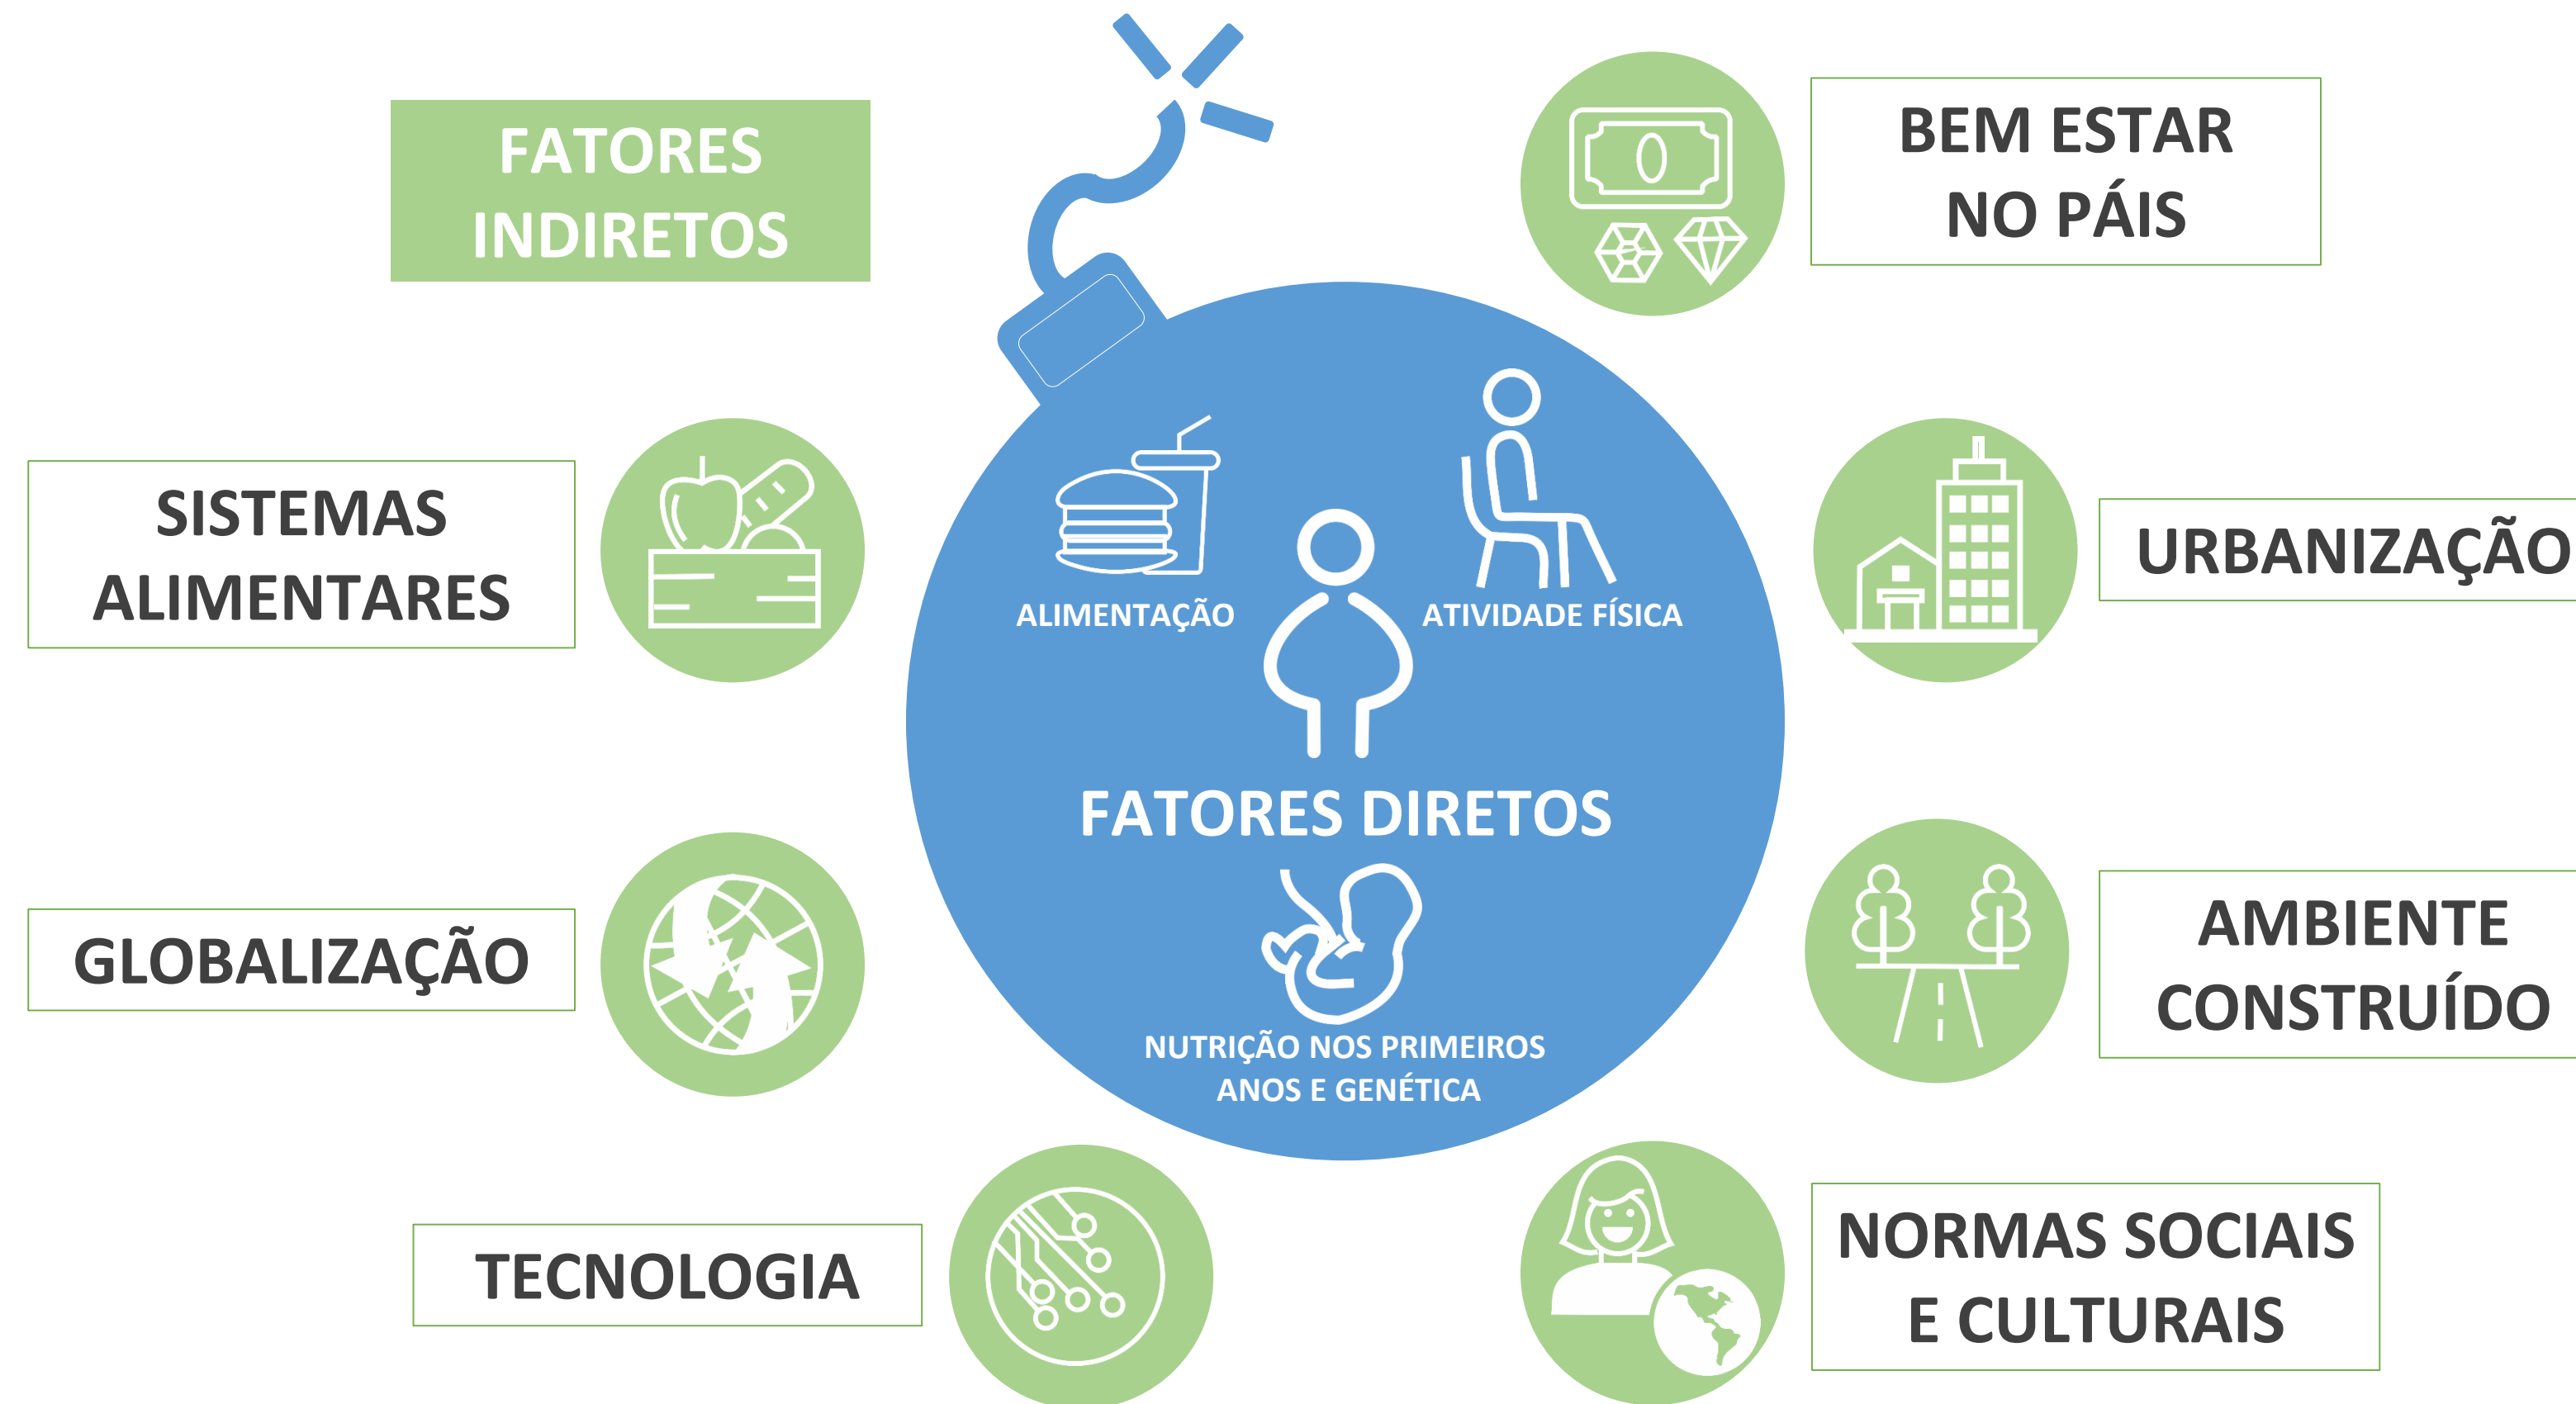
FATORES INDIRETOS

BEM ESTAR NO PÁIS

SISTEMAS ALIMENTARES

ALIMENTAÇÃO

ATIVIDADE FÍSICA

URBANIZAÇÃO

FATORES DIRETOS

GLOBALIZAÇÃO

AMBIENTE CONSTRUÍDO

NUTRIÇÃO NOS PRIMEIROS ANOS E GENÉTICA

TECNOLOGIA

NORMAS SOCIAIS E CULTURAIS